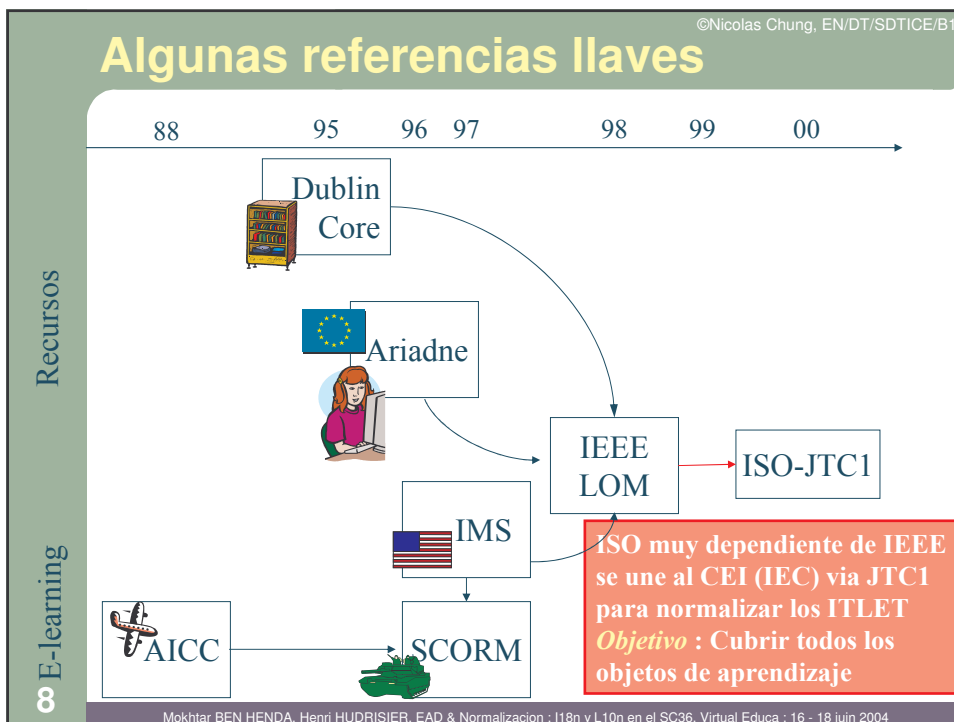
©Nicolas Chung, EN/DT/SDTICE/B1

Alguna referencias llaves

88 95 96 97 98 99 00

Dublin Core

Ariadne

IEEE LOM

ISO-JTC1

IMS

AICC

SCORM

Recursos

E-learning

ISO muy dependiente de IEEE se une al CEI (IEC) via JTC1 para normalizar los ITLET
*Objetivo* : Cubrir todos los objetos de aprendizaje

8

Mokhtar BEN HENDA, Henri HUDRISIER, EAD & Normalizacion : I18n y L10n en el SC36, Virtual Educa : 16 - 18 juin 2004